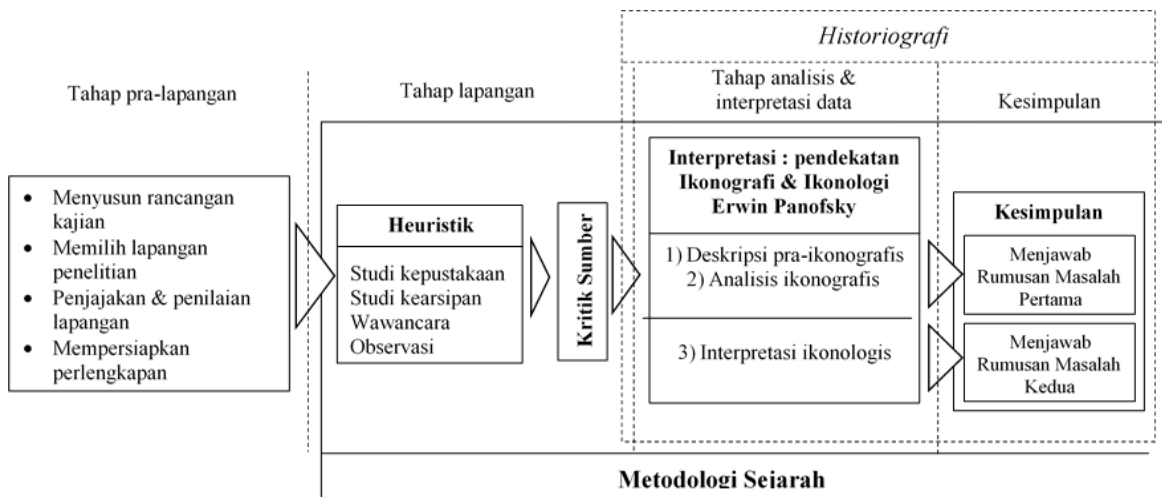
Historiografi

Tahap pra-lapangan

Tahap lapangan

Tahap analisis & interpretasi data

Kesimpulan

- Menyusun rancangan kajian
- Memilih lapangan penelitian
- Penjajakan & penilaian lapangan
- Mempersiapkan perlengkapan

Heuristik

Studi kepustakaan
Studi kearsipan
Wawancara
Observasi

Kritik Sumber

Interpretasi : pendekatan Ikonografi & Ikonologi Erwin Panofsky

1) Deskripsi pra-ikonografis
2) Analisis ikonografis

3) Interpretasi ikonologis

Kesimpulan

Menjawab Rumusan Masalah Pertama

Menjawab Rumusan Masalah Kedua

Metodologi Sejarah